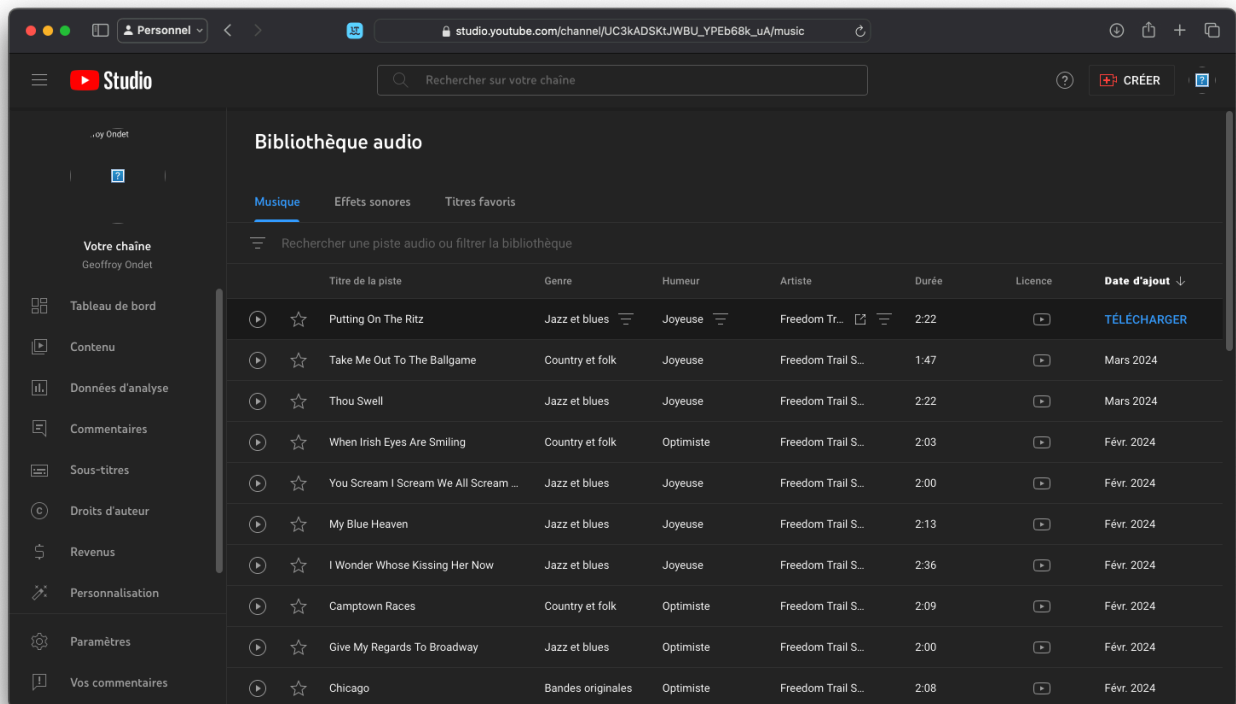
Personnel

studio.youtube.com/channel/UC3kADSKtJWBU_YPEb68k_uA/music

Studio

Rechercher sur votre chaîne

CRÉER

.oy Ondet

Votre chaîne
Geoffroy Ondet

Tableau de bord
Contenu
Données d'analyse
Commentaires
Sous-titres
Droits d'auteur
Revenus
Personnalisation
Paramètres
Vos commentaires

Bibliothèque audio

Musique
Effets sonores
Titres favoris

Rechercher une piste audio ou filtrer la bibliothèque

| Titre de la piste | Genre | Humeur | Artiste | Durée | Licence | Date d'ajout ↓ |
|---|---|---|---|---|---|---|
| Putting On The Ritz | Jazz et blues | Joyeuse | Freedom Tr... | 2:22 | | TÉLÉCHARGER |
| Take Me Out To The Ballgame | Country et folk | Joyeuse | Freedom Trail S... | 1:47 | | Mars 2024 |
| Thou Swell | Jazz et blues | Joyeuse | Freedom Trail S... | 2:22 | | Mars 2024 |
| When Irish Eyes Are Smiling | Country et folk | Optimiste | Freedom Trail S... | 2:03 | | Févr. 2024 |
| You Scream I Scream We All Scream ... | Jazz et blues | Joyeuse | Freedom Trail S... | 2:00 | | Févr. 2024 |
| My Blue Heaven | Jazz et blues | Joyeuse | Freedom Trail S... | 2:13 | | Févr. 2024 |
| I Wonder Whose Kissing Her Now | Jazz et blues | Joyeuse | Freedom Trail S... | 2:36 | | Févr. 2024 |
| Camptown Races | Country et folk | Optimiste | Freedom Trail S... | 2:09 | | Févr. 2024 |
| Give My Regards To Broadway | Jazz et blues | Optimiste | Freedom Trail S... | 2:00 | | Févr. 2024 |
| Chicago | Bandes originales | Optimiste | Freedom Trail S... | 2:08 | | Févr. 2024 |